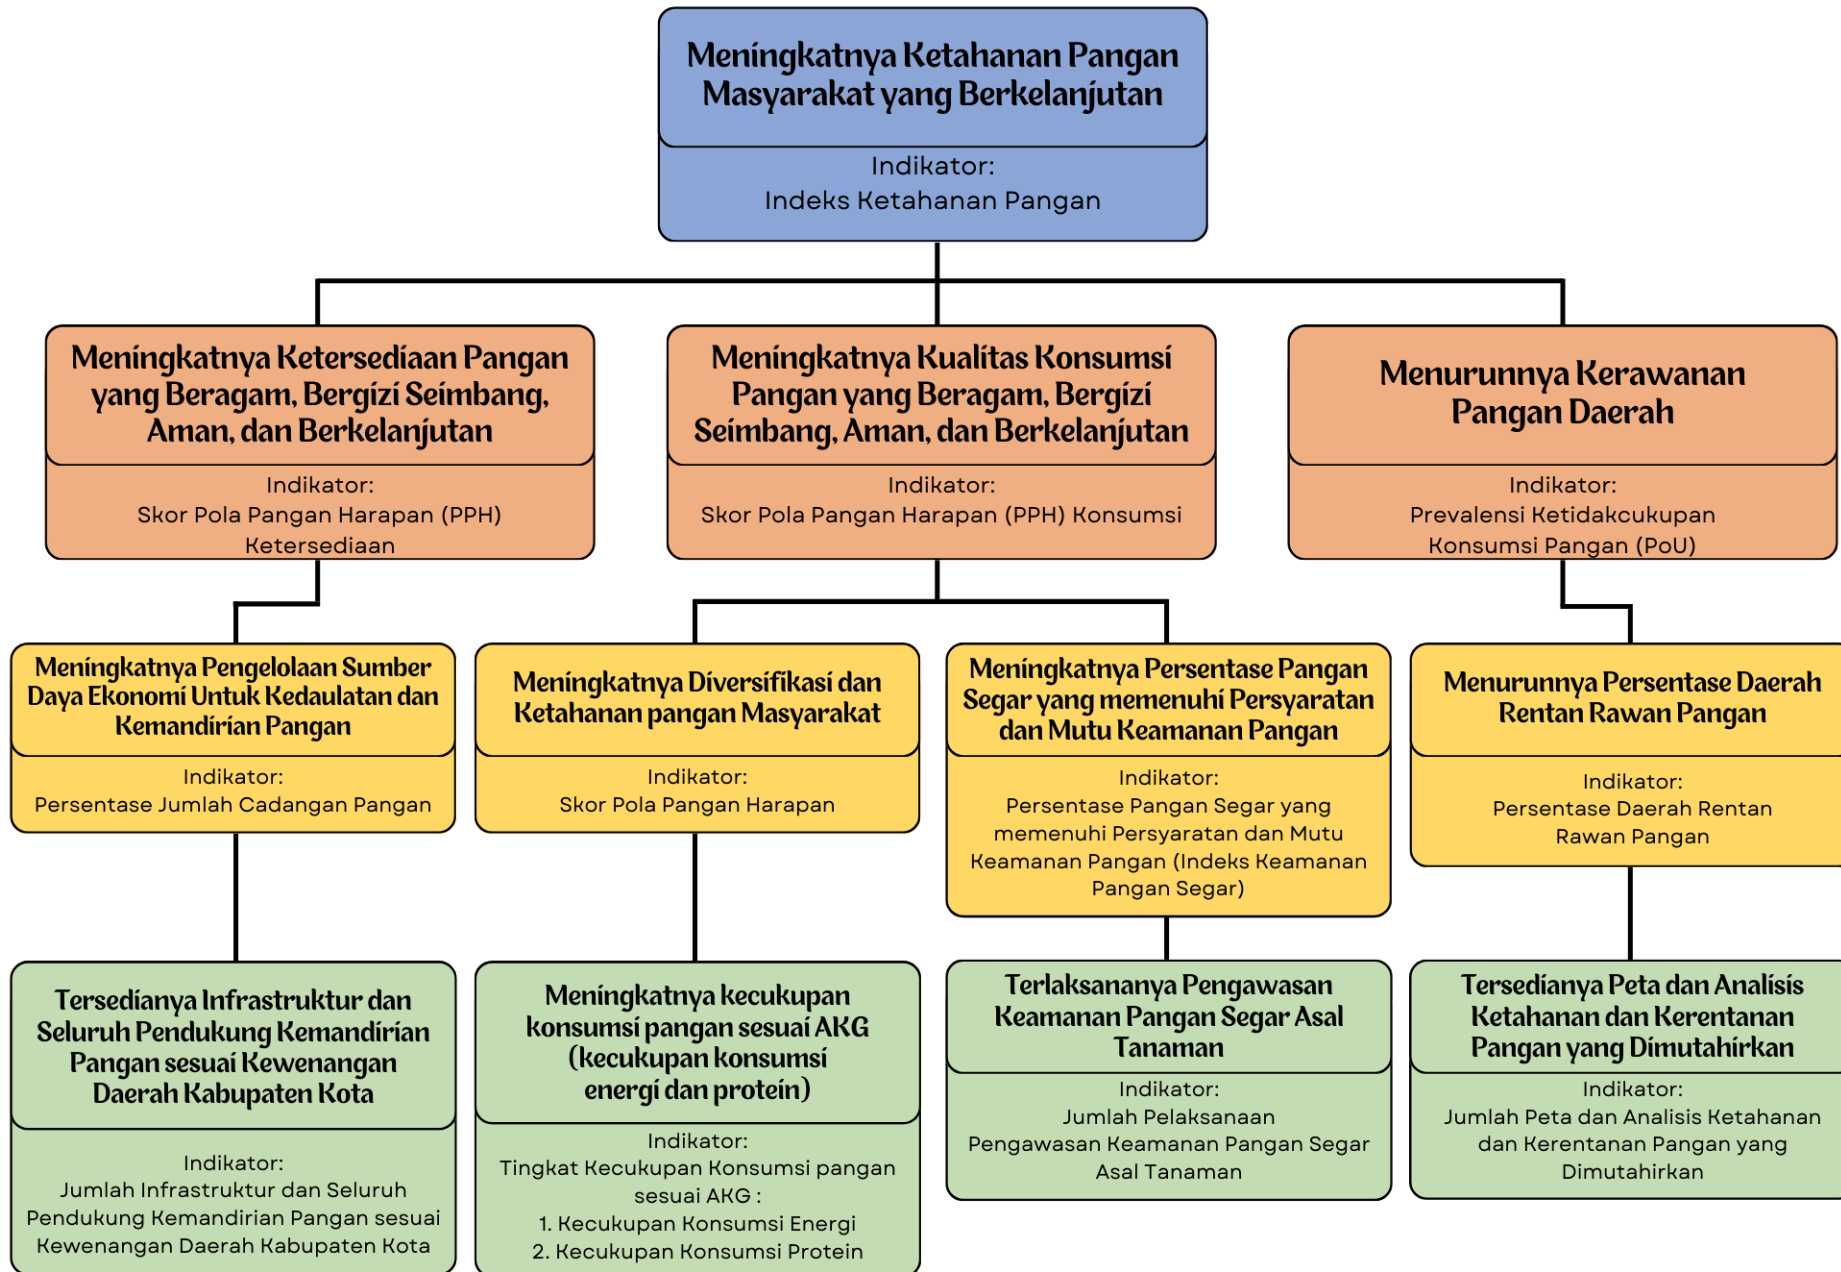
Meningkatnya Ketahanan Pangan Masyarakat yang Berkelanjutan

Indikator:
Indeks Ketahanan Pangan

Meningkatnya Ketersediaan Pangan yang Beragam, Bergizi Seimbang, Aman, dan Berkelanjutan

Indikator:
Skor Pola Pangan Harapan (PPH) Ketersediaan

Meningkatnya Kualitas Konsumsi Pangan yang Beragam, Bergizi Seimbang, Aman, dan Berkelanjutan

Indikator:
Skor Pola Pangan Harapan (PPH) Konsumsi

Menurunnya Kerawanan Pangan Daerah

Indikator:
Prevalensi Ketidakcukupan Konsumsi Pangan (PoU)

Meningkatnya Pengelolaan Sumber Daya Ekonomi Untuk Kedaulatan dan Kemandirian Pangan

Indikator:
Persentase Jumlah Cadangan Pangan

Meningkatnya Diversifikasi dan Ketahanan pangan Masyarakat

Indikator:
Skor Pola Pangan Harapan

Meningkatnya Persentase Pangan Segar yang memenuhi Persyaratan dan Mutu Keamanan Pangan

Indikator:
Persentase Pangan Segar yang memenuhi Persyaratan dan Mutu Keamanan Pangan (Indeks Keamanan Pangan Segar)

Menurunnya Persentase Daerah Rentan Rawan Pangan

Indikator:
Persentase Daerah Rentan Rawan Pangan

Tersedianya Infrastruktur dan Seluruh Pendukung Kemandirian Pangan sesuai Kewenangan Daerah Kabupaten Kota

Indikator:
Jumlah Infrastruktur dan Seluruh Pendukung Kemandirian Pangan sesuai Kewenangan Daerah Kabupaten Kota

Meningkatnya kecukupan konsumsi pangan sesuai AKG (kecukupan konsumsi energi dan protein)

Indikator:
Tingkat Kecukupan Konsumsi pangan sesuai AKG :
1. Kecukupan Konsumsi Energi
2. Kecukupan Konsumsi Protein

Terlaksananya Pengawasan Keamanan Pangan Segar Asal Tanaman

Indikator:
Jumlah Pelaksanaan Pengawasan Keamanan Pangan Segar Asal Tanaman

Tersedianya Peta dan Analisis Ketahanan dan Kerentanan Pangan yang Dimutahirkan

Indikator:
Jumlah Peta dan Analisis Ketahanan dan Kerentanan Pangan yang Dimutahirkan